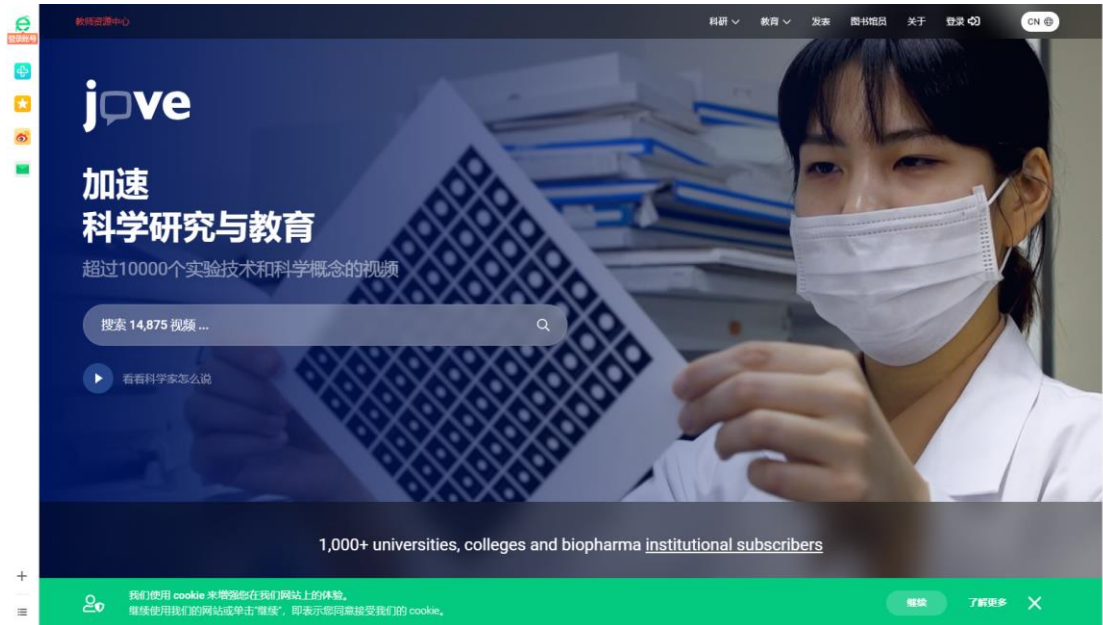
登录账号

教师资源中心

科研 教育 发表 图书馆员 关于 登录 CN

jove

加速
科学研究与教育

超过10000个实验技术和科学概念的视频

搜索 14,875 视频 ...

看看科学家怎么说

1,000+ universities, colleges and biopharma institutional subscribers

我们使用 cookie 来增强您在我们网站上的体验。
继续使用我们的网站或单击"继续"，即表示您同意接受我们的 cookie。

继续 了解更多